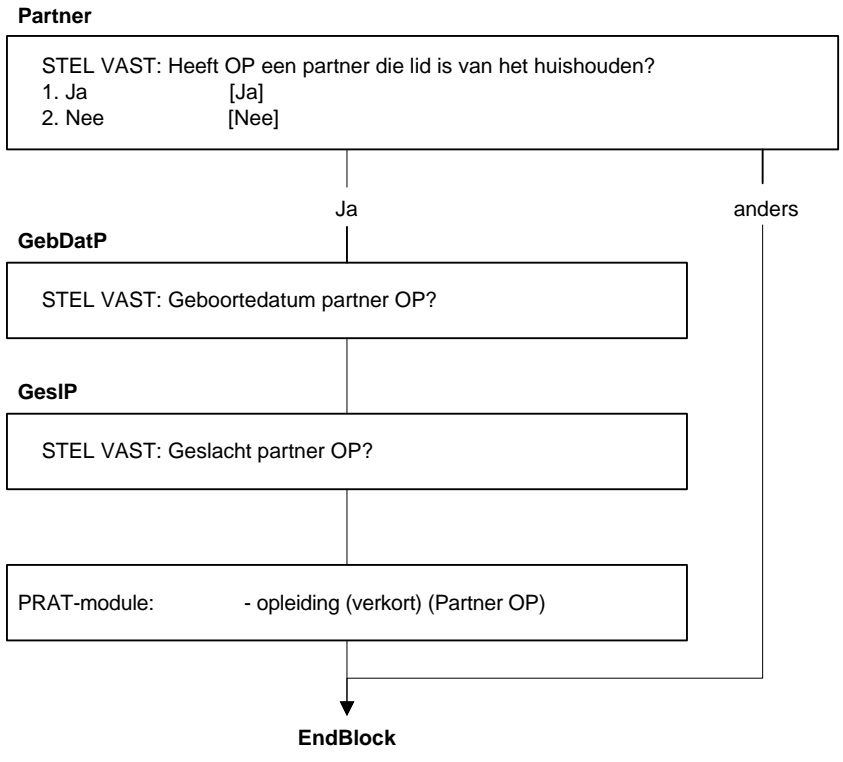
**Partner**

STEL VAST: Heeft OP een partner die lid is van het huishouden?
1. Ja [Ja]
2. Nee [Nee]

Ja

anders

**GebDatP**

STEL VAST: Geboortedatum partner OP?

**GeslP**

STEL VAST: Geslacht partner OP?

PRAT-module: - opleiding (verkort) (Partner OP)

**EndBlock**